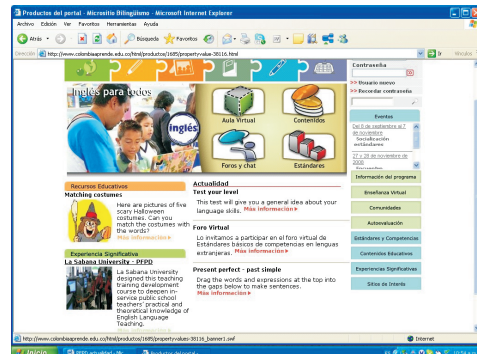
Productos del portal - Micrositio Bilingüismo - Microsoft Internet Explorer

Archivo Edición Ver Favoritos Herramientas Ayuda

Atrás Búsqueda Favoritos

Dirección http://www.colombiaaprende.edu.co/html/productos/1685/property-value-38116.html Ir Vínculos

Inglés para todos

Inglés

Aula Virtual

Contenidos

Foros y chat

Estándares

Contraseña

Usuario nuevo

Recordar contraseña

Eventos

Del 6 de septiembre al 7 de noviembre Socialización estándares

27 y 28 de noviembre de 2006

Información del programa

Enseñanza Virtual

Comunidades

Autoevaluación

Estándares y Competencias

Contenidos Educativos

Experiencias Significativas

Sitios de Interés

Recursos Educativos

Matching costumes

Here are pictures of five scary Halloween costumes. Can you match the costumes with the words?

Más información

Experiencia Significativa

La Sabana University - PFPD

La Sabana University designed this teaching training development course to deepen in-service public school teachers' practical and theoretical knowledge of English Language Teaching.

Actualidad

Test your level

This test will give you a general idea about your language skills. Más información

Foro Virtual

Lo invitamos a participar en el foro virtual de Estándares básicos de competencias en lenguas extranjeras. Más información

Present perfect - past simple

Drag the words and expressions at the top into the gaps below to make sentences.

Más información

http://www.colombiaaprende.edu.co/html/productos/1685/property-value-38116_banner1.swf

Internet

Inicio

PFPD actualidad - Mi...

Productos del portal...